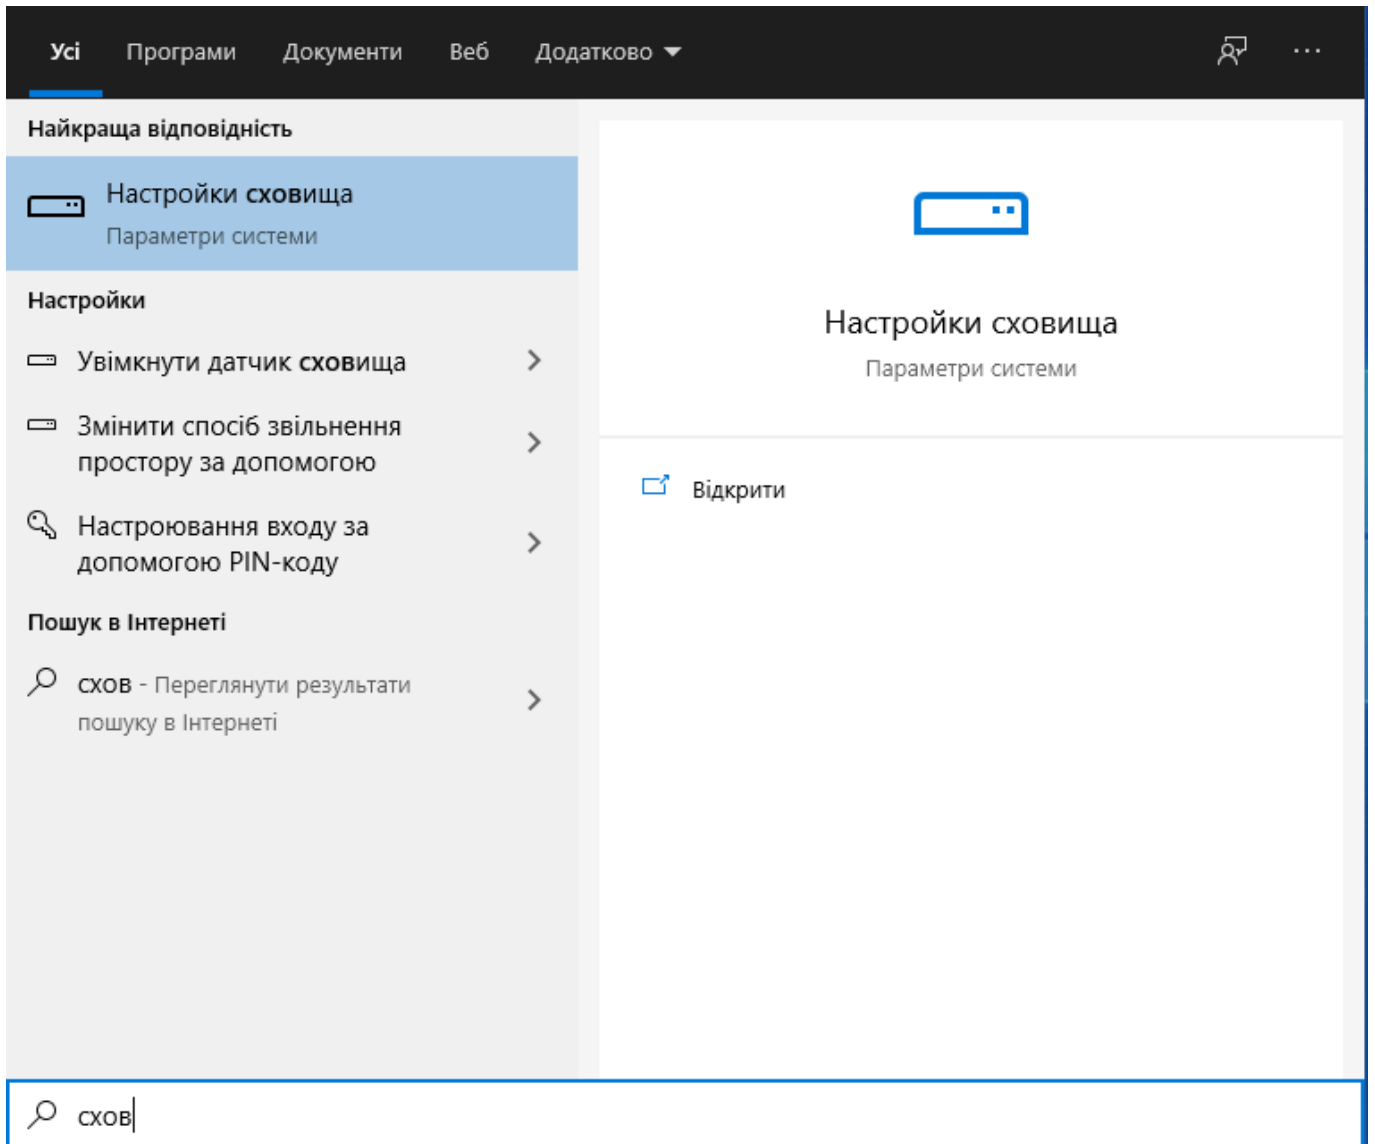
Усі Програми Документи Веб Додатково

Найкраща відповідність

Настройки сховища
Параметри системи

Настройки

Увімкнути датчик сховища

Змінити спосіб звільнення простору за допомогою

Настроювання входу за допомогою PIN-коду

Пошук в Інтернеті

схов - Переглянути результати пошуку в Інтернеті

Настройки сховища
Параметри системи

Відкрити

схов